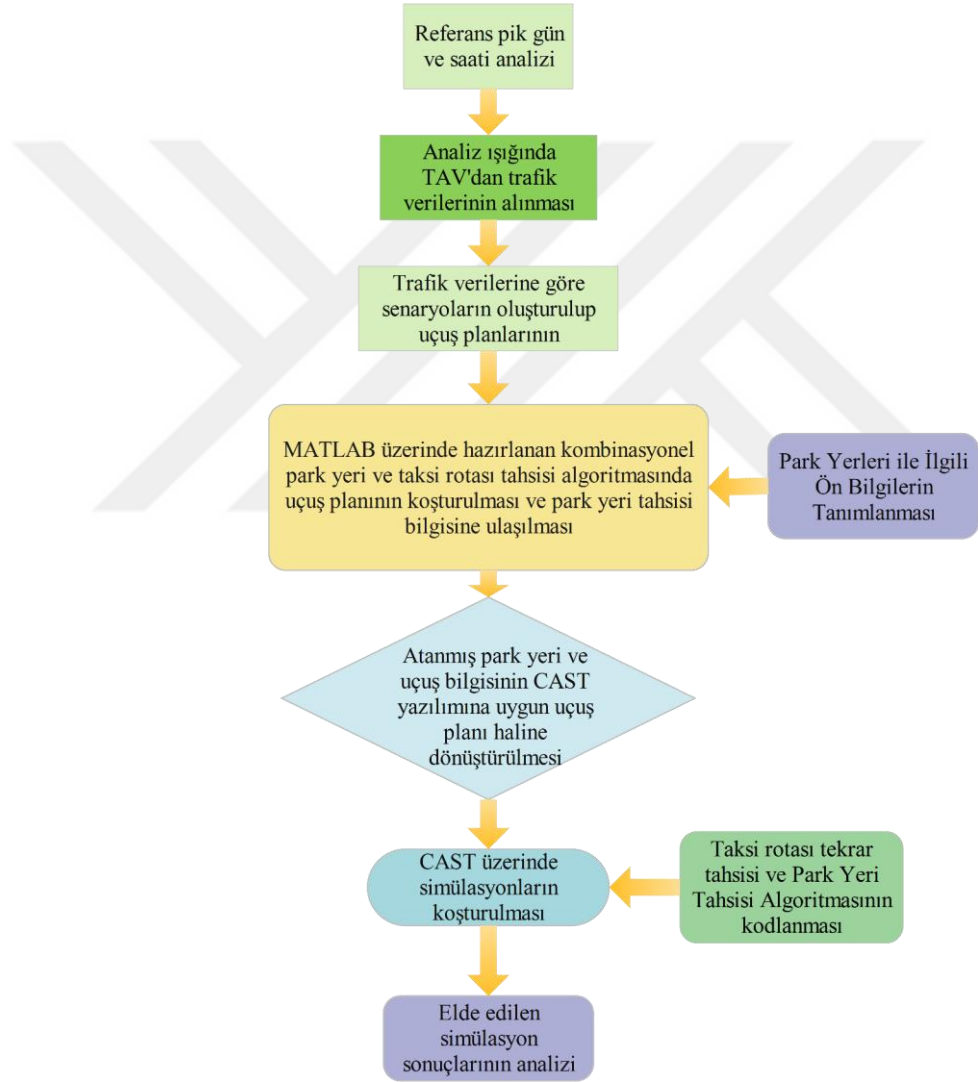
Referans pik gün ve saati analizi

Analiz ışığında TAV'dan trafik verilerinin alınması

Trafik verilerine göre senaryoların oluşturulup uçuş planlarının

MATLAB üzerinde hazırlanan kombinasyonel park yeri ve taksi rotası tahsisi algoritmasında uçuş planının koşturulması ve park yeri tahsisi bilgisine ulaşılması

Park Yerleri ile İlgili Ön Bilgilerin Tanımlanması

Atanmış park yeri ve uçuş bilgisinin CAST yazılımına uygun uçuş planı haline dönüştürülmesi

CAST üzerinde simülasyonların koşturulması

Taksi rotası tekrar tahsisi ve Park Yeri Tahsisi Algoritmasının kodlanması

Elde edilen simülasyon sonuçlarının analizi